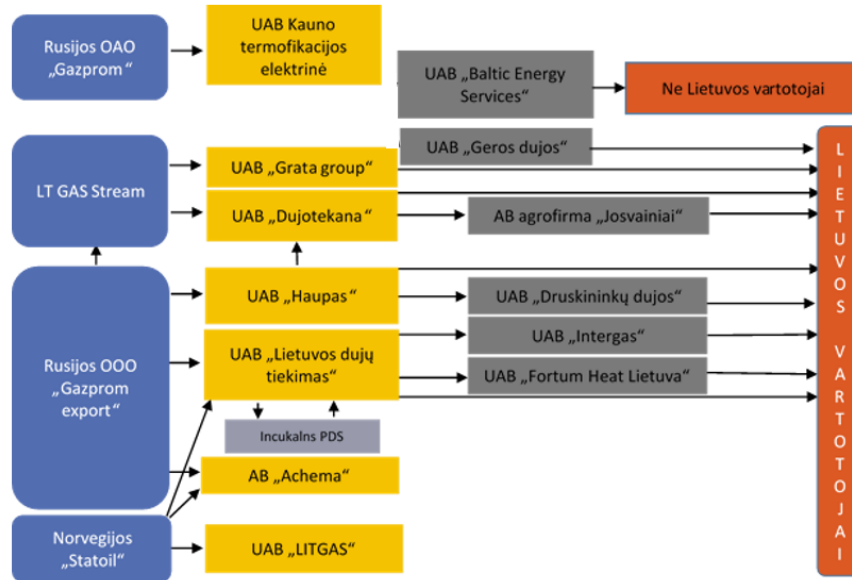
Rusijos OAO „Gazprom“

UAB Kauno termofikacijos elektrinė

UAB „Baltic Energy Services“

Ne Lietuvos vartotojai

LT GAS Stream

UAB „Geros dujos“

UAB „Grata group“

UAB „Dujotekana“

AB agrofirma „Josvainiai“

Rusijos OOO „Gazprom export“

UAB „Haupas“

UAB „Druskininkų dujos“

UAB „Intergas“

UAB „Lietuvos dujų tiekimas“

UAB „Fortum Heat Lietuva“

Incukalns PDS

AB „Achema“

Norvegijos „Statoil“

UAB „LITGAS“

LIETUVOS VARTOTOJAI